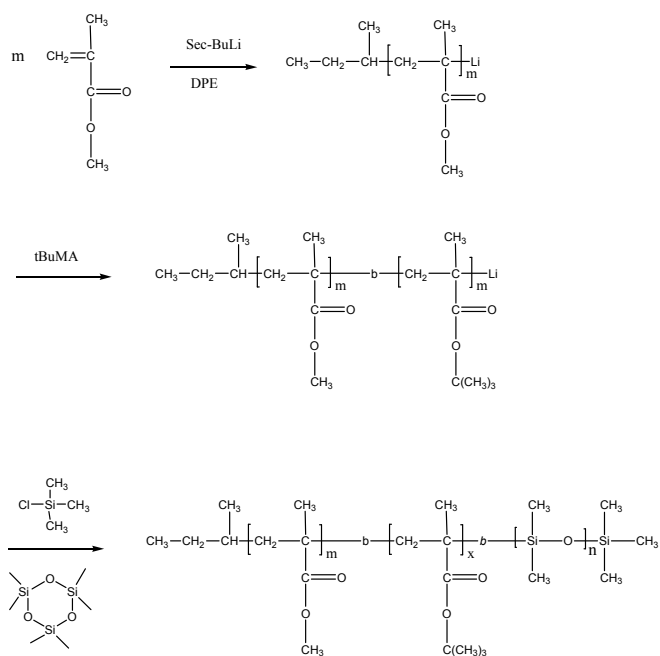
m $CH_2{=}C(CH_3)-C(=O)-O-CH_3$

Sec-BuLi

DPE

$CH_3-CH_2-CH(CH_3)-[CH_2-C(CH_3)(C(=O)OCH_3)]_m-Li$

tBuMA

$CH_3-CH_2-CH(CH_3)-[CH_2-C(CH_3)(C(=O)OCH_3)]_m-b-[CH_2-C(CH_3)(C(=O)OC(CH_3)_3)]_m-Li$

$Cl-Si(CH_3)_3$

Si O Si O Si O

$CH_3-CH_2-CH(CH_3)-[CH_2-C(CH_3)(C(=O)OCH_3)]_m-b-[CH_2-C(CH_3)(C(=O)OC(CH_3)_3)]_x-b-[Si(CH_3)_2-O]_n-Si(CH_3)_2-CH_3$